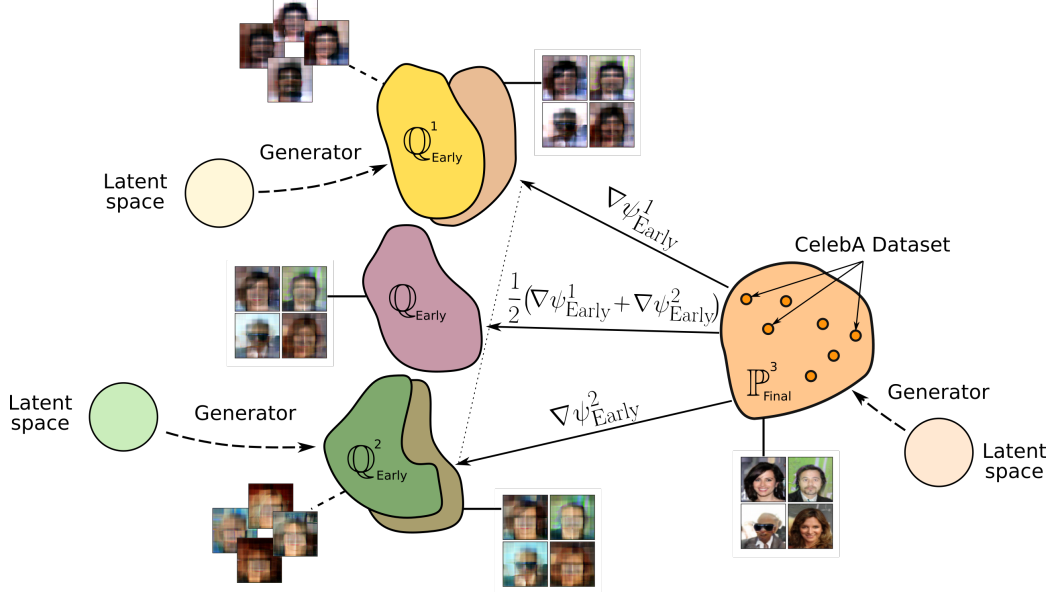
Generator

Latent space

$\mathbb{Q}^1_{\text{Early}}$

$\nabla\psi^1_{\text{Early}}$

CelebA Dataset

$\mathbb{Q}_{\text{Early}}$

$\frac{1}{2}(\nabla\psi^1_{\text{Early}}+\nabla\psi^2_{\text{Early}})$

$\mathbb{P}^3_{\text{Final}}$

Generator

Latent space

Generator

$\nabla\psi^2_{\text{Early}}$

$\mathbb{Q}^2_{\text{Early}}$

Latent space